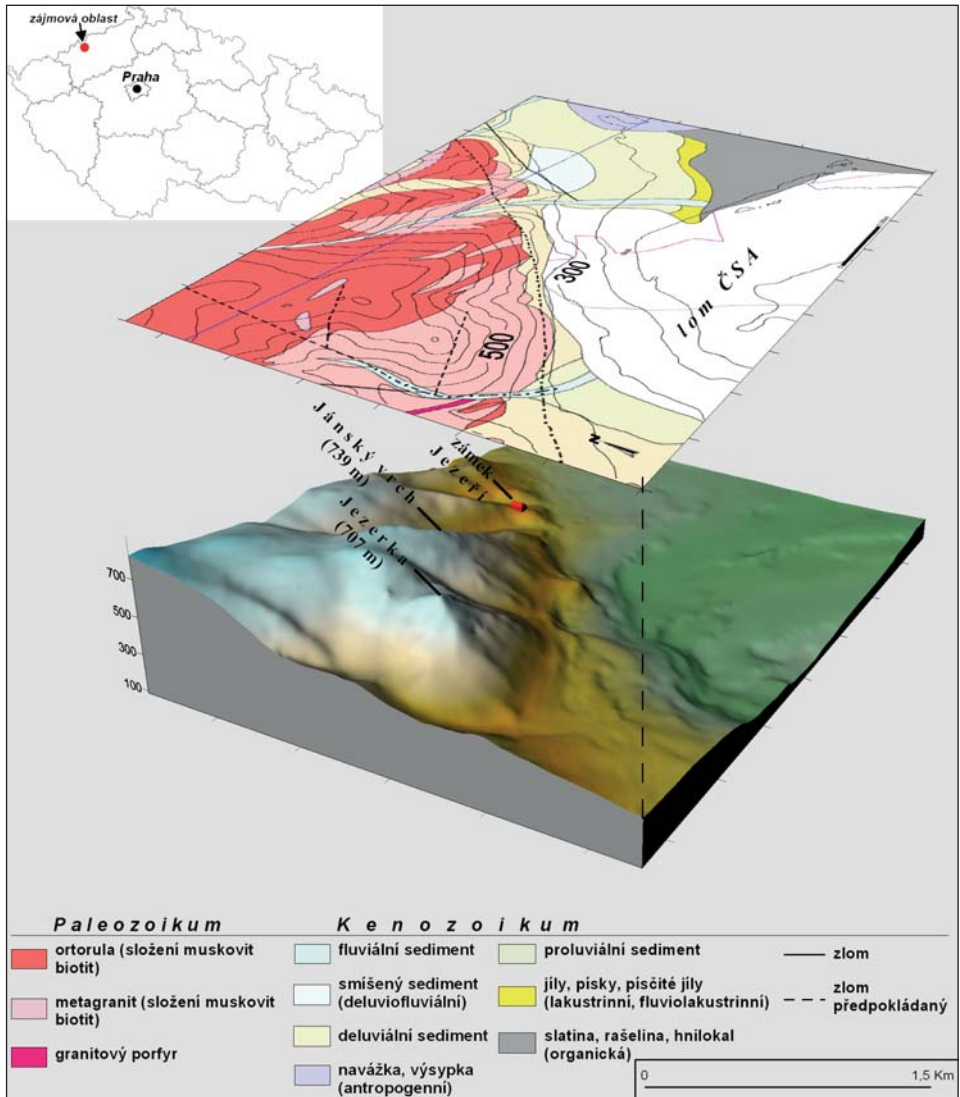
zájmová oblast

Praha

300

500

lom ČSA

Jánský vrch (739 m)

zámek Jezeří

Jezerka (707 m)

N

700
500
300
100

Paleozoikum

ortorula (složení muskovit biotit)

metagranit (složení muskovit biotit)

granitový porfyr

Kenozoikum

fluviální sediment

smíšený sediment (deluviofluviální)

deluviální sediment

navážka, výsypka (antropogenní)

proluviální sediment

jíly, písky, písčité jíly (lakustrinní, fluviolakustrinní)

slatina, rašelina, hnilokal (organická)

zlom

zlom předpokládaný

0

1,5 Km